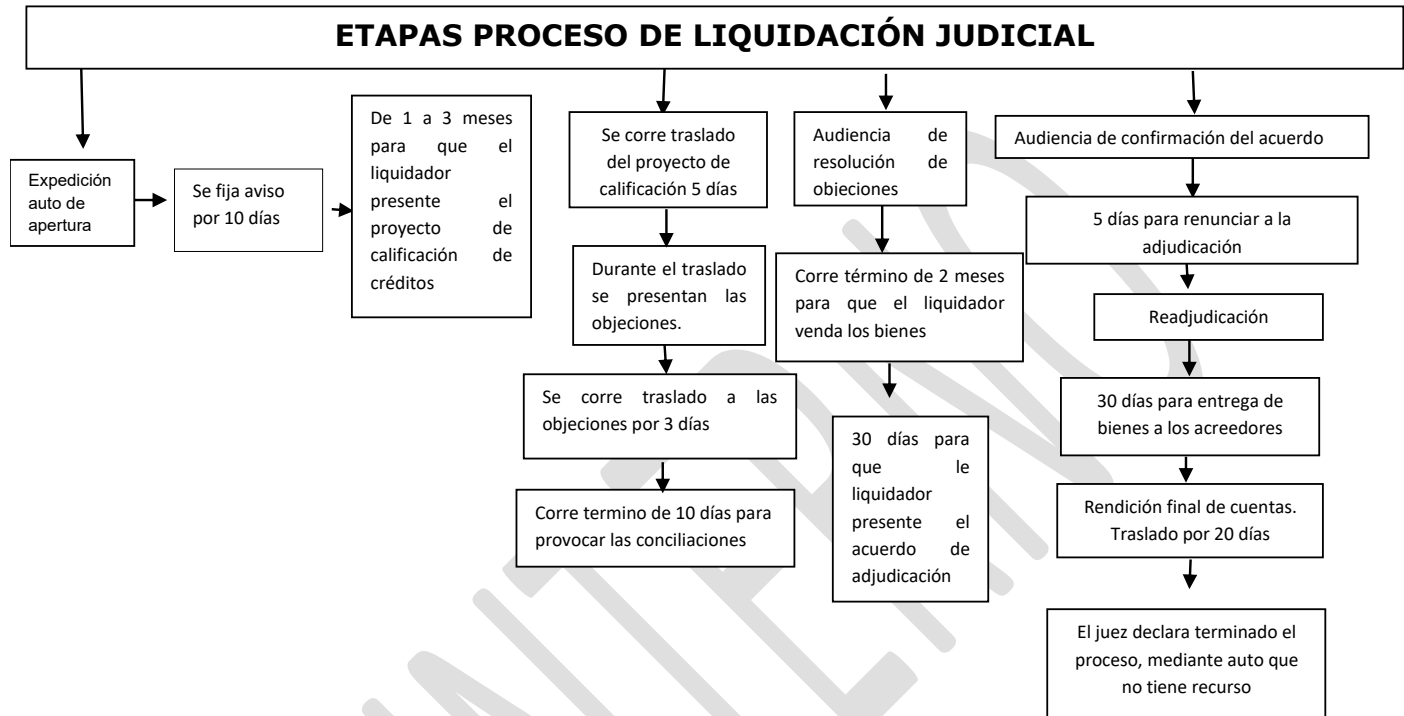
ETAPAS PROCESO DE LIQUIDACIÓN JUDICIAL

Expedición auto de apertura

Se fija aviso por 10 días

De 1 a 3 meses para que el liquidador presente el proyecto de calificación de créditos

Se corre traslado del proyecto de calificación 5 días

Durante el traslado se presentan las objeciones.

Se corre traslado a las objeciones por 3 días

Corre termino de 10 días para provocar las conciliaciones

Audiencia de resolución de objeciones

Corre término de 2 meses para que el liquidador venda los bienes

30 días para que le liquidador presente el acuerdo de adjudicación

Audiencia de confirmación del acuerdo

5 días para renunciar a la adjudicación

Readjudicación

30 días para entrega de bienes a los acreedores

Rendición final de cuentas. Traslado por 20 días

El juez declara terminado el proceso, mediante auto que no tiene recurso